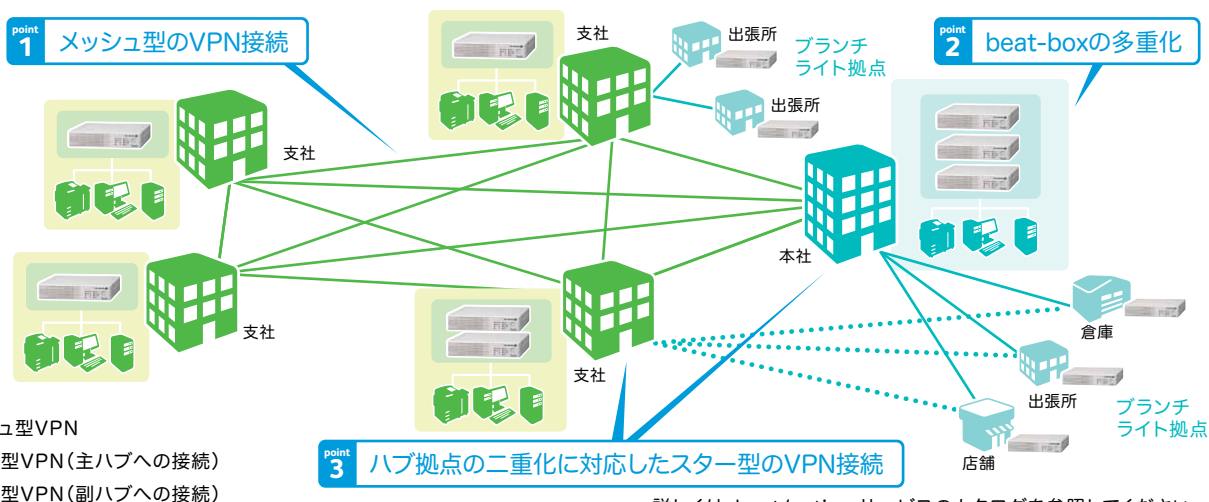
point 1 メッシュ型のVPN接続

支社

出張所

ブランチ
ライト拠点

出張所

point 2 beat-boxの多重化

支社

本社

支社

支社

倉庫

出張所

ブランチ
ライト拠点

店舗

ュ型VPN

型VPN（主ハブへの接続）

型VPN（副ハブへの接続）

point 3 ハブ拠点の二重化に対応したスター型のVPN接続

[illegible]